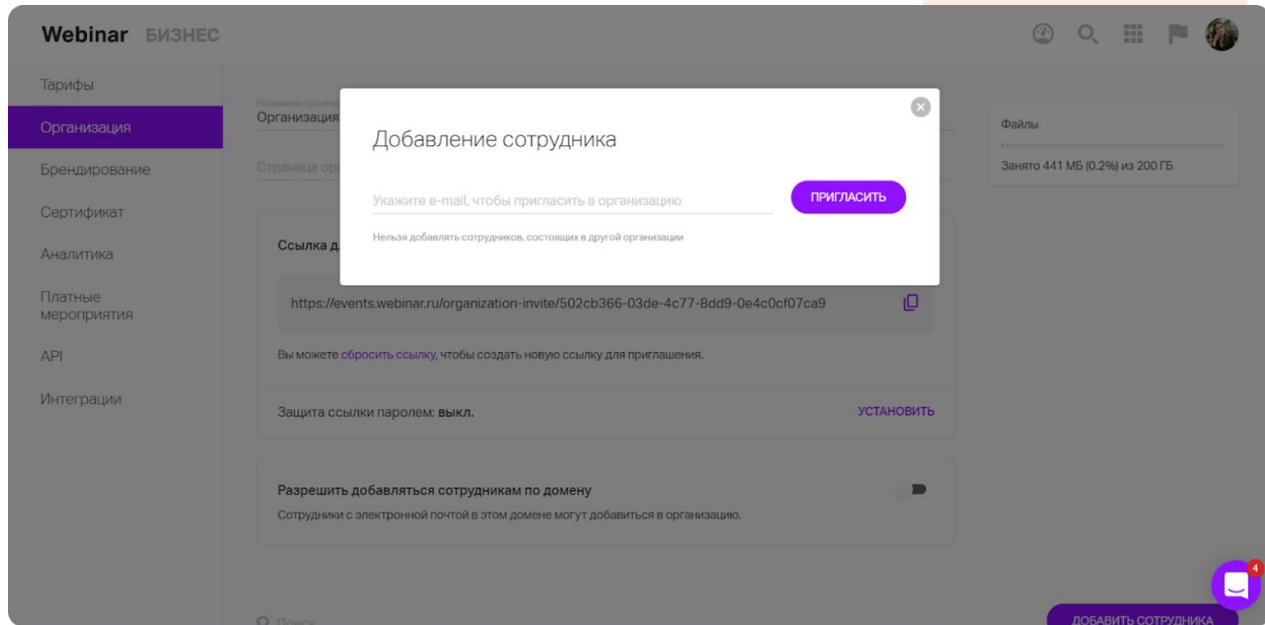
Webinar БИЗНЕС

Тарифы
Организация
Брендирование
Сертификат
Аналитика
Платные мероприятия
API
Интеграции

Название органи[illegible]
Организация
Страница ор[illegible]

Файлы
Занято 441 МБ (0.2%) из 200 ГБ

Добавление сотрудника

Укажите e-mail, чтобы пригласить в организацию

ПРИГЛАСИТЬ

Нельзя добавлять сотрудников, состоящих в другой организации

Ссылка д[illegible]

https://events.webinar.ru/organization-invite/502cb366-03de-4c77-8dd9-0e4c0cf07ca9

Вы можете сбросить ссылку, чтобы создать новую ссылку для приглашения.

Защита ссылки паролем: выкл.

УСТАНОВИТЬ

Разрешить добавляться сотрудникам по домену
Сотрудники с электронной почтой в этом домене могут добавиться в организацию.

Поиск

ДОБАВИТЬ СОТРУДНИКА

4